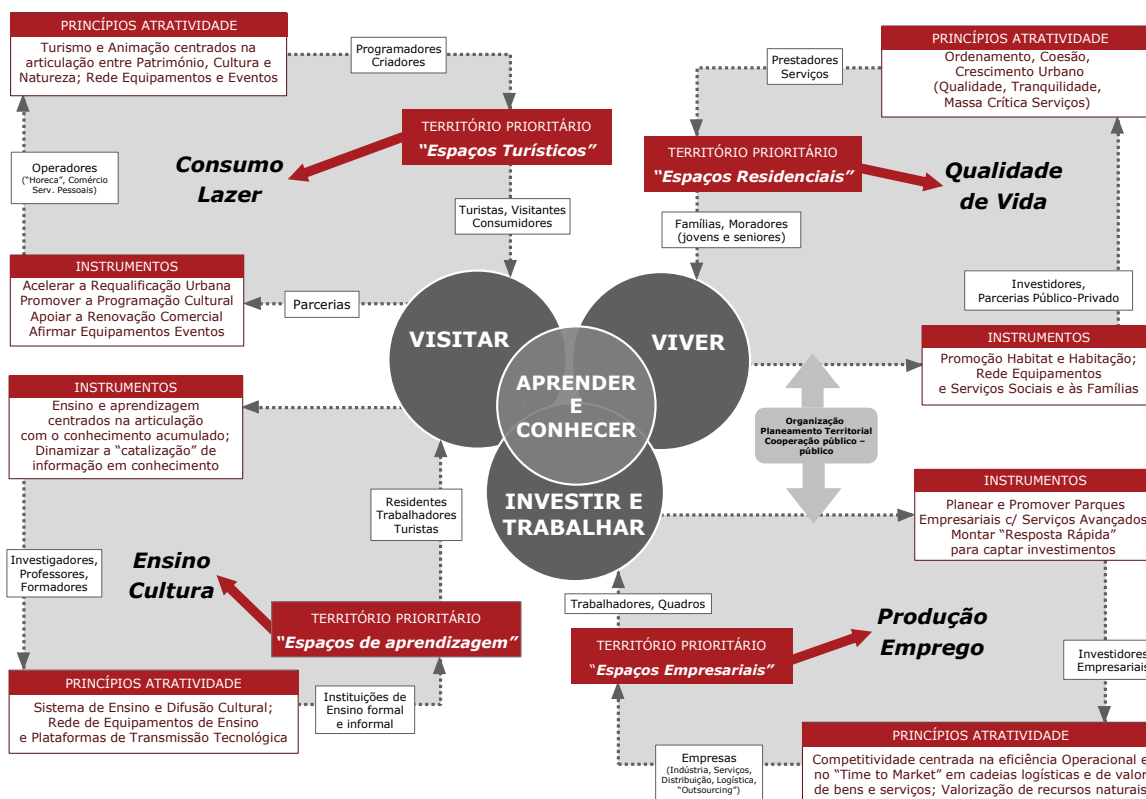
PRINCÍPIOS ATRATIVIDADE
Turismo e Animação centrados na articulação entre Património, Cultura e Natureza; Rede Equipamentos e Eventos

Programadores Criadores

TERRITÓRIO PRIORITÁRIO
"Espaços Turísticos"

Consumo Lazer

Operadores ("Horeca", Comércio Serv. Pessoais)

Turistas, Visitantes Consumidores

INSTRUMENTOS
Acelerar a Requalificação Urbana
Promover a Programação Cultural
Apoiar a Renovação Comercial
Afirmar Equipamentos Eventos

Parcerias

Prestadores Serviços

PRINCÍPIOS ATRATIVIDADE
Ordenamento, Coesão, Crescimento Urbano (Qualidade, Tranquilidade, Massa Crítica Serviços)

TERRITÓRIO PRIORITÁRIO
"Espaços Residenciais"

Qualidade de Vida

Famílias, Moradores (jovens e seniores)

Investidores, Parcerias Público-Privado

INSTRUMENTOS
Promoção Habitat e Habitação; Rede Equipamentos e Serviços Sociais e às Famílias

VISITAR

VIVER

APRENDER E CONHECER

INVESTIR E TRABALHAR

Organização Planeamento Territorial Cooperação público – público

INSTRUMENTOS
Ensino e aprendizagem centrados na articulação com o conhecimento acumulado; Dinamizar a "catalização" de informação em conhecimento

Residentes Trabalhadores Turistas

Investigadores, Professores, Formadores

Ensino Cultura

TERRITÓRIO PRIORITÁRIO
"Espaços de aprendizagem"

PRINCÍPIOS ATRATIVIDADE
Sistema de Ensino e Difusão Cultural; Rede de Equipamentos de Ensino e Plataformas de Transmissão Tecnológica

Instituições de Ensino formal e informal

INSTRUMENTOS
Planear e Promover Parques Empresariais c/ Serviços Avançados
Montar "Resposta Rápida" para captar investimentos

Trabalhadores, Quadros

Produção Emprego

TERRITÓRIO PRIORITÁRIO
"Espaços Empresariais"

Investidores Empresariais

Empresas (Indústria, Serviços, Distribuição, Logística, "Outsourcing")

PRINCÍPIOS ATRATIVIDADE
Competitividade centrada na eficiência Operacional e no "Time to Market" em cadeias logísticas e de valor de bens e serviços; Valorização de recursos naturais